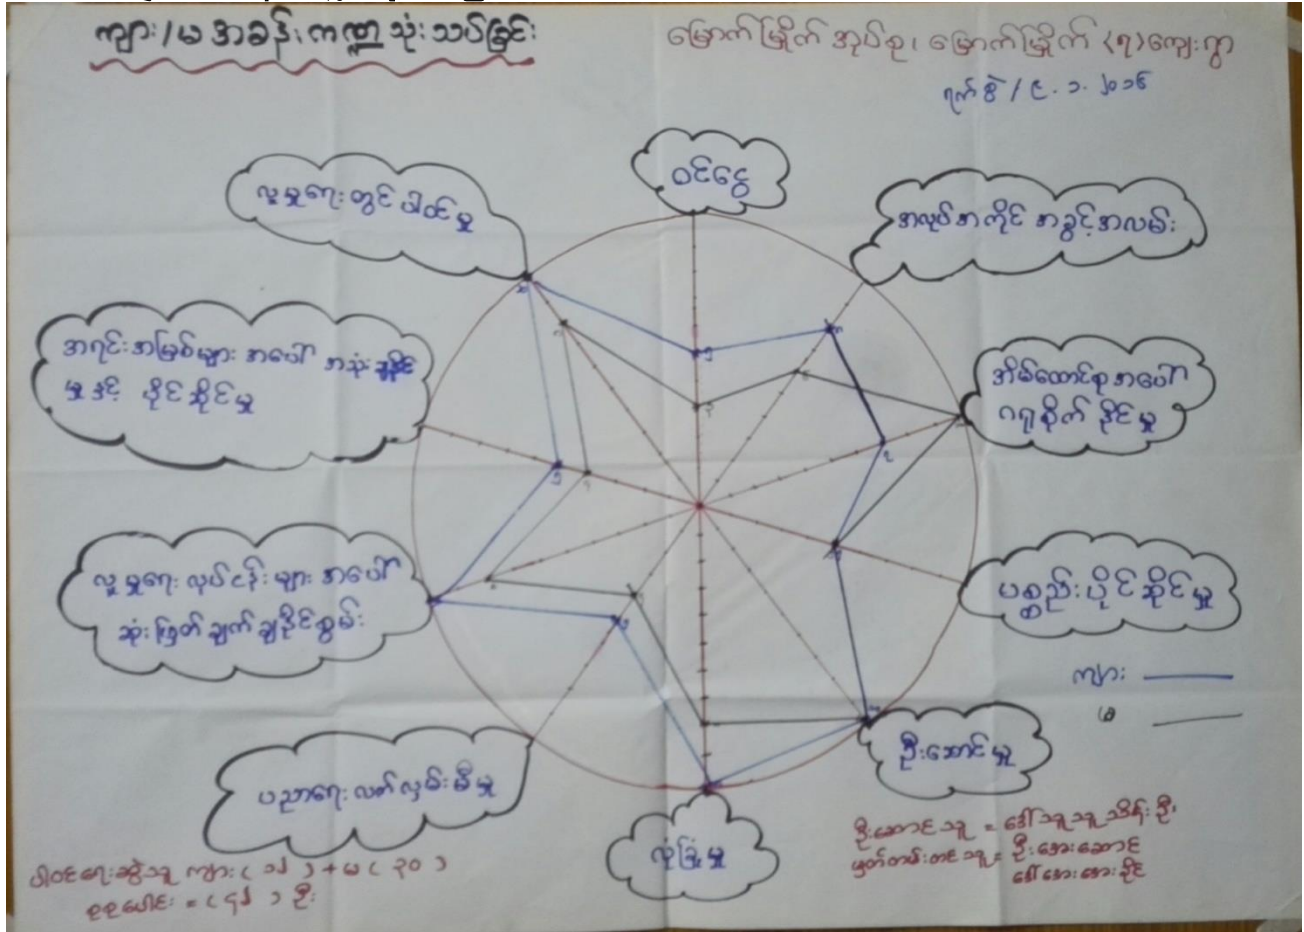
ကျား/မ အခန်းကဏ္ဍ သုံးသပ်ခြင်း

မြောက်မြိုက် အုပ်စု၊ မြောက်မြိုက် (၇) ကျေးရွာ

ဂျက်ဇ် / ၉.၁.၂၀၁၆

ဝင်ငွေ

အလုပ်အကိုင် အခွင့်အလမ်း

အိမ်ထောင်စု အပေါ် ဂရုစိုက် နိုင်မှု

ပစ္စည်း ပိုင်ဆိုင်မှု

ဦးဆောင်မှု

လုံခြုံမှု

ပညာရေး လက်လှမ်းမီမှု

လူမှုရေး လုပ်ငန်း များ အပေါ် ဆုံးဖြတ် ချက် ချနိုင်စွမ်း

အရင်းအမြစ်များ အပေါ် အသုံးချနိုင်မှု နှင့် ပိုင်ဆိုင်မှု

လူမှုရေးတွင် ပါဝင်မှု

ကျား

မ

ဦးဆောင်သူ = ဒေါ်သူသူ ဝင်း ဦး
မှတ်တမ်းတင်သူ = ဦးအေးဆောင်
ဒေါ်အေးအေးဦး

ပါဝင်ဆွေးနွေးသူ ကျား ( ၁၂ ) + မ ( ၃၀ )
စုစုပေါင်း = ( ၄၂ ) ဦး